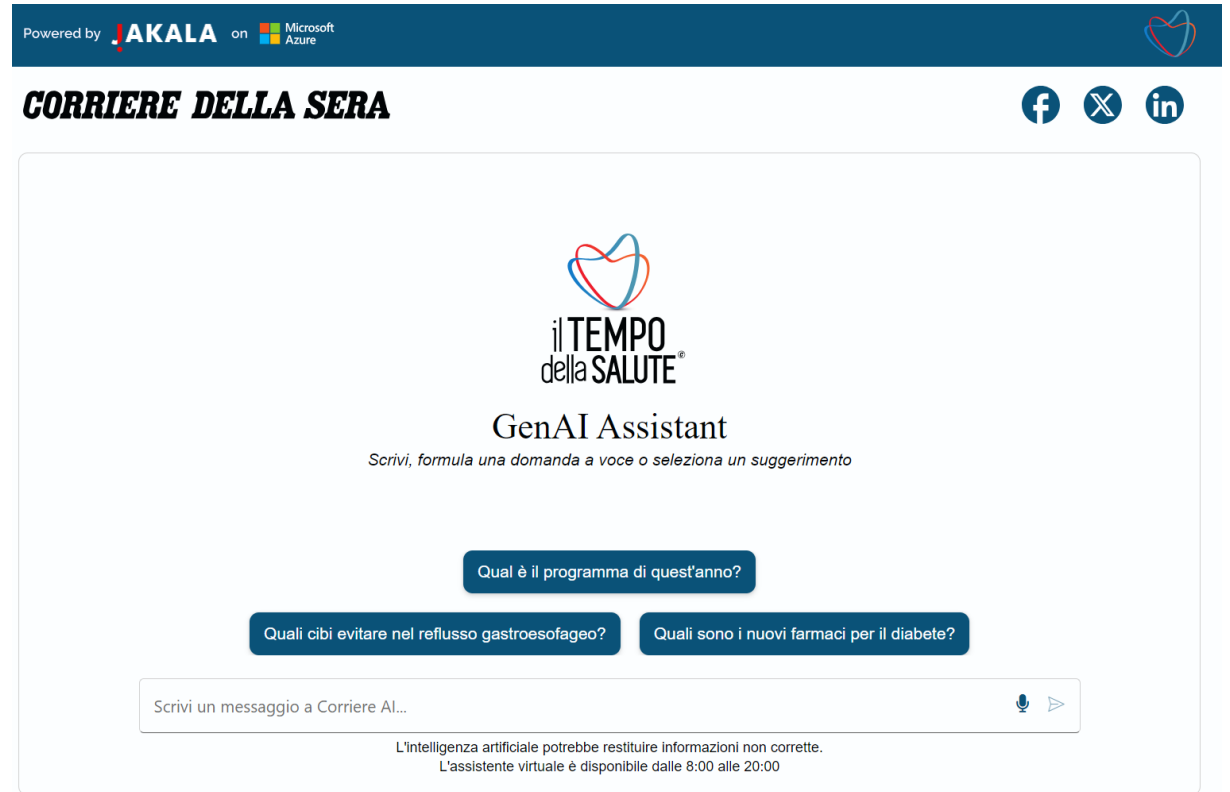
Powered by JAKALA on Microsoft Azure

CORRIERE DELLA SERA

il TEMPO della SALUTE®

GenAI Assistant

Scrivi, formula una domanda a voce o seleziona un suggerimento

Qual è il programma di quest'anno?

Quali cibi evitare nel reflusso gastroesofageo?

Quali sono i nuovi farmaci per il diabete?

Scrivi un messaggio a Corriere AI...

L'intelligenza artificiale potrebbe restituire informazioni non corrette.
L'assistente virtuale è disponibile dalle 8:00 alle 20:00